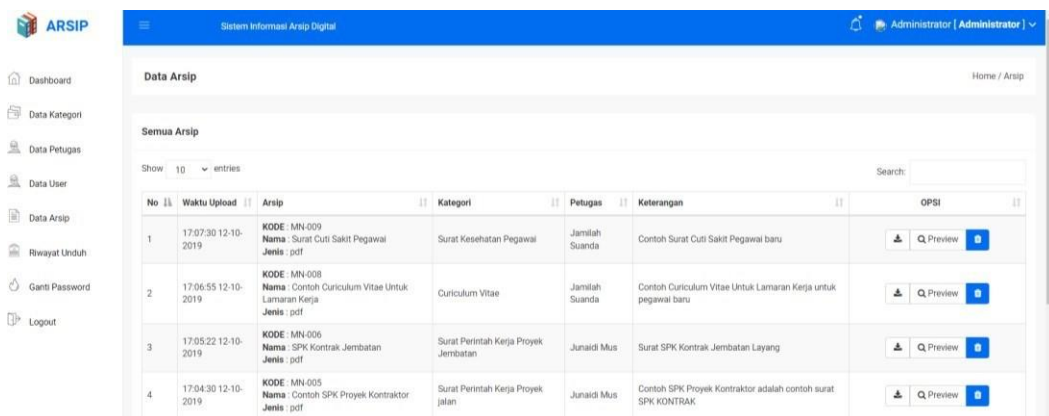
ARSIP

Sistem Informasi Arsip Digital

Administrator [ Administrator ]

Dashboard

Data Kategori

Data Petugas

Data User

Data Arsip

Riwayat Unduh

Ganti Password

Logout

Data Arsip

Home / Arsip

Semua Arsip

Show 10 entries

Search:

| No | Waktu Upload | Arsip | Kategori | Petugas | Keterangan | OPSI |
|---|---|---|---|---|---|---|
| 1 | 17:07:30 12-10-2019 | KODE : MN-009 Nama : Surat Cuti Sakit Pegawai Jenis : pdf | Surat Kesehatan Pegawai | Jamilah Suanda | Contoh Surat Cuti Sakit Pegawai baru | Preview |
| 2 | 17:06:55 12-10-2019 | KODE : MN-008 Nama : Contoh Curiculum Vitae Untuk Lamaran Kerja Jenis : pdf | Curiculum Vitae | Jamilah Suanda | Contoh Curiculum Vitae Untuk Lamaran Kerja untuk pegawai baru | Preview |
| 3 | 17:05:22 12-10-2019 | KODE : MN-006 Nama : SPK Kontrak Jembatan Jenis : pdf | Surat Perintah Kerja Proyek Jembatan | Junaidi Mus | Surat SPK Kontrak Jembatan Layang | Preview |
| 4 | 17:04:30 12-10-2019 | KODE : MN-005 Nama : Contoh SPK Proyek Kontraktor Jenis : pdf | Surat Perintah Kerja Proyek jalan | Junaidi Mus | Contoh SPK Proyek Kontraktor adalah contoh surat SPK KONTRAK | Preview |